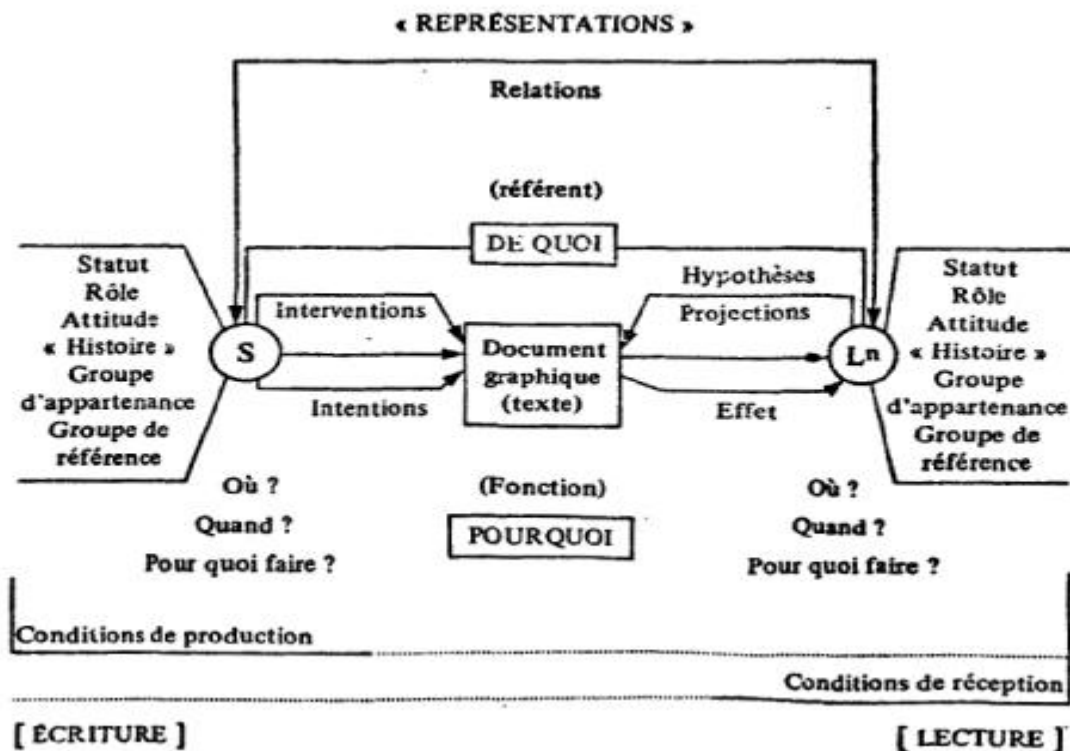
« REPRÉSENTATIONS »

Relations

(référent)

DE QUOI

Statut
Rôle
Attitude
« Histoire »
Groupe d'appartenance
Groupe de référence

Interventions

S

Intentions

Document graphique (texte)

Hypothèses

Projections

Effet

Ln

Statut
Rôle
Attitude
« Histoire »
Groupe d'appartenance
Groupe de référence

Où ?
Quand ?
Pour quoi faire ?

(Fonction)

POURQUOI

Où ?
Quand ?
Pour quoi faire ?

Conditions de production

Conditions de réception

[ ÉCRITURE ]

[ LECTURE ]